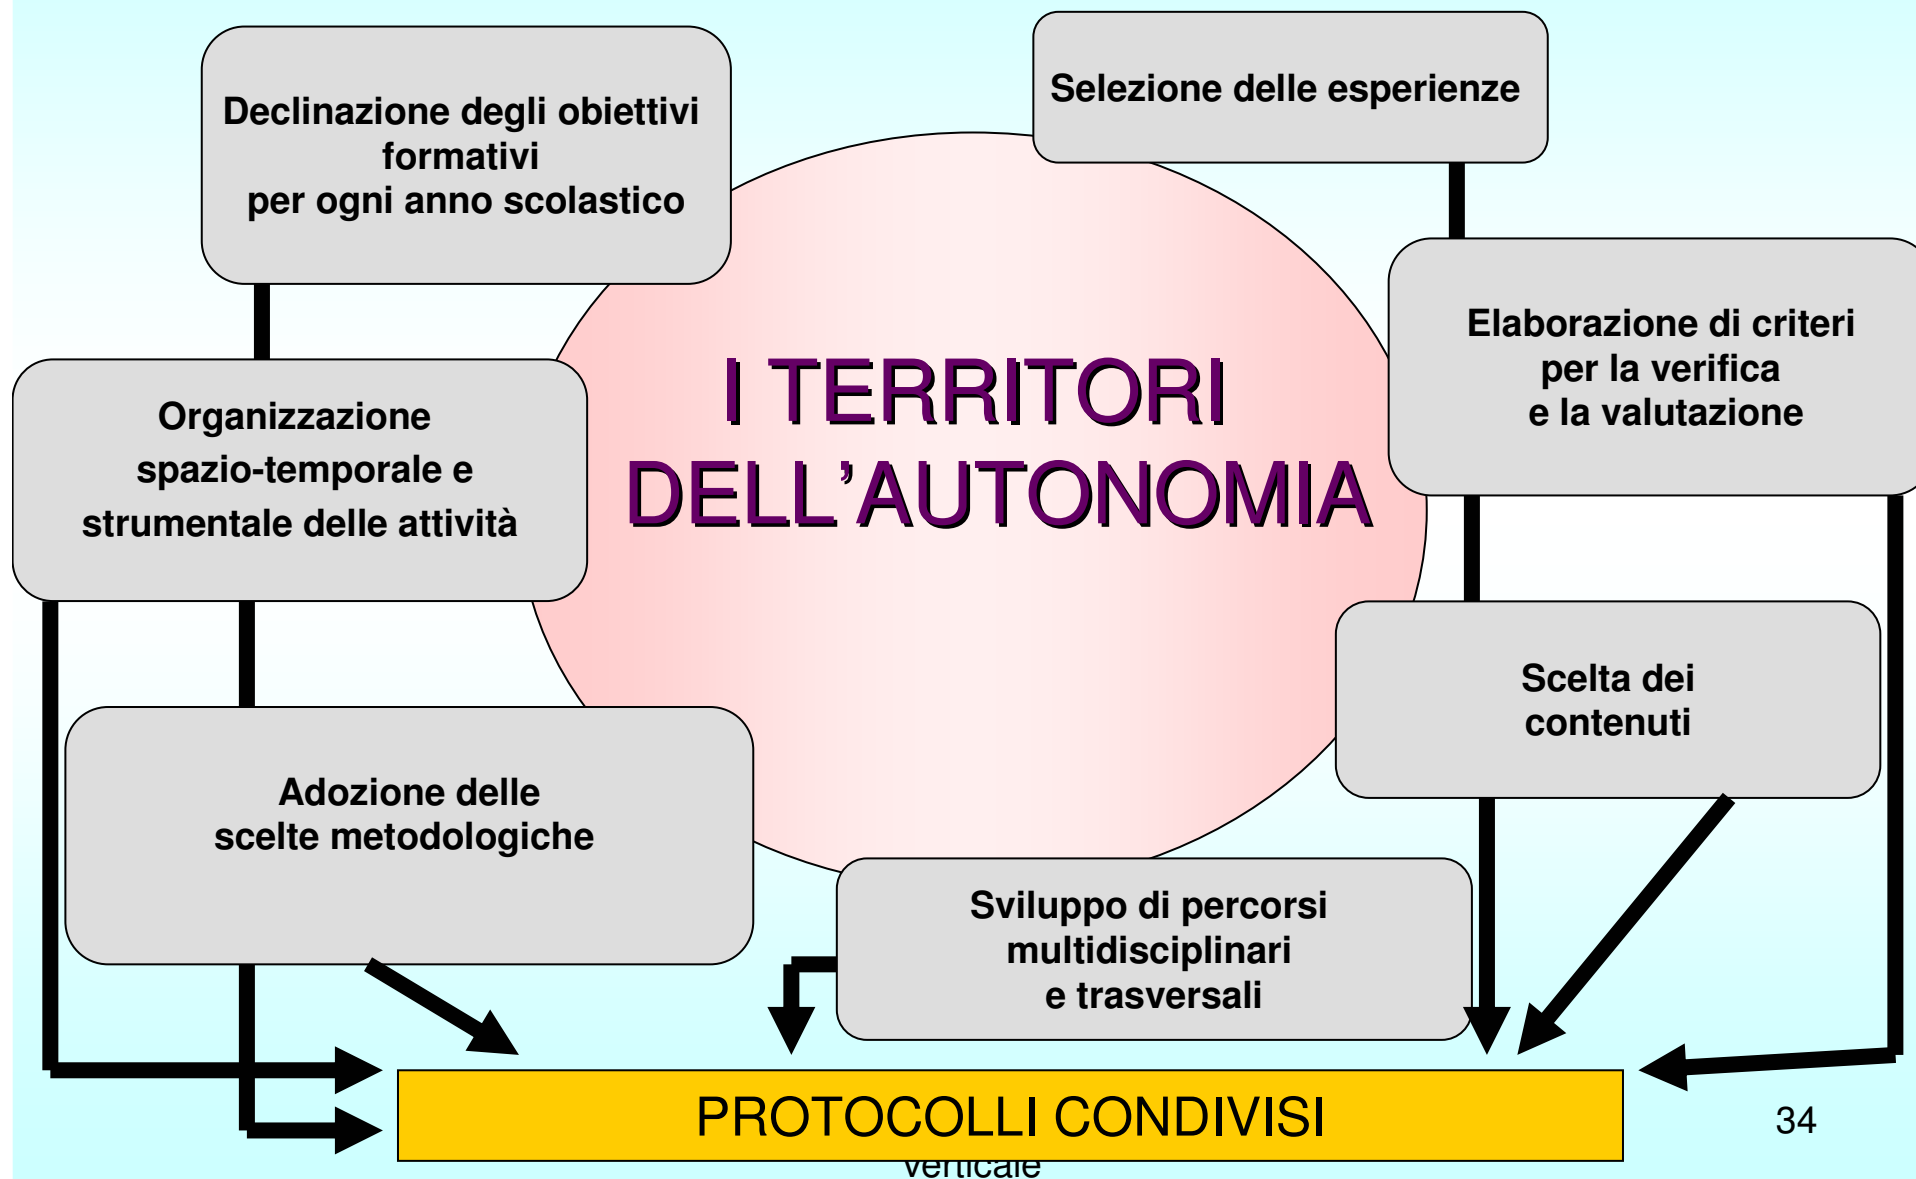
Declinazione degli obiettivi formativi
per ogni anno scolastico

Selezione delle esperienze

Organizzazione spazio-temporale e strumentale delle attività

I TERRITORI DELL'AUTONOMIA

Elaborazione di criteri per la verifica e la valutazione

Scelta dei contenuti

Adozione delle scelte metodologiche

Sviluppo di percorsi multidisciplinari e trasversali

PROTOCOLLI CONDIVISI

34

verticale